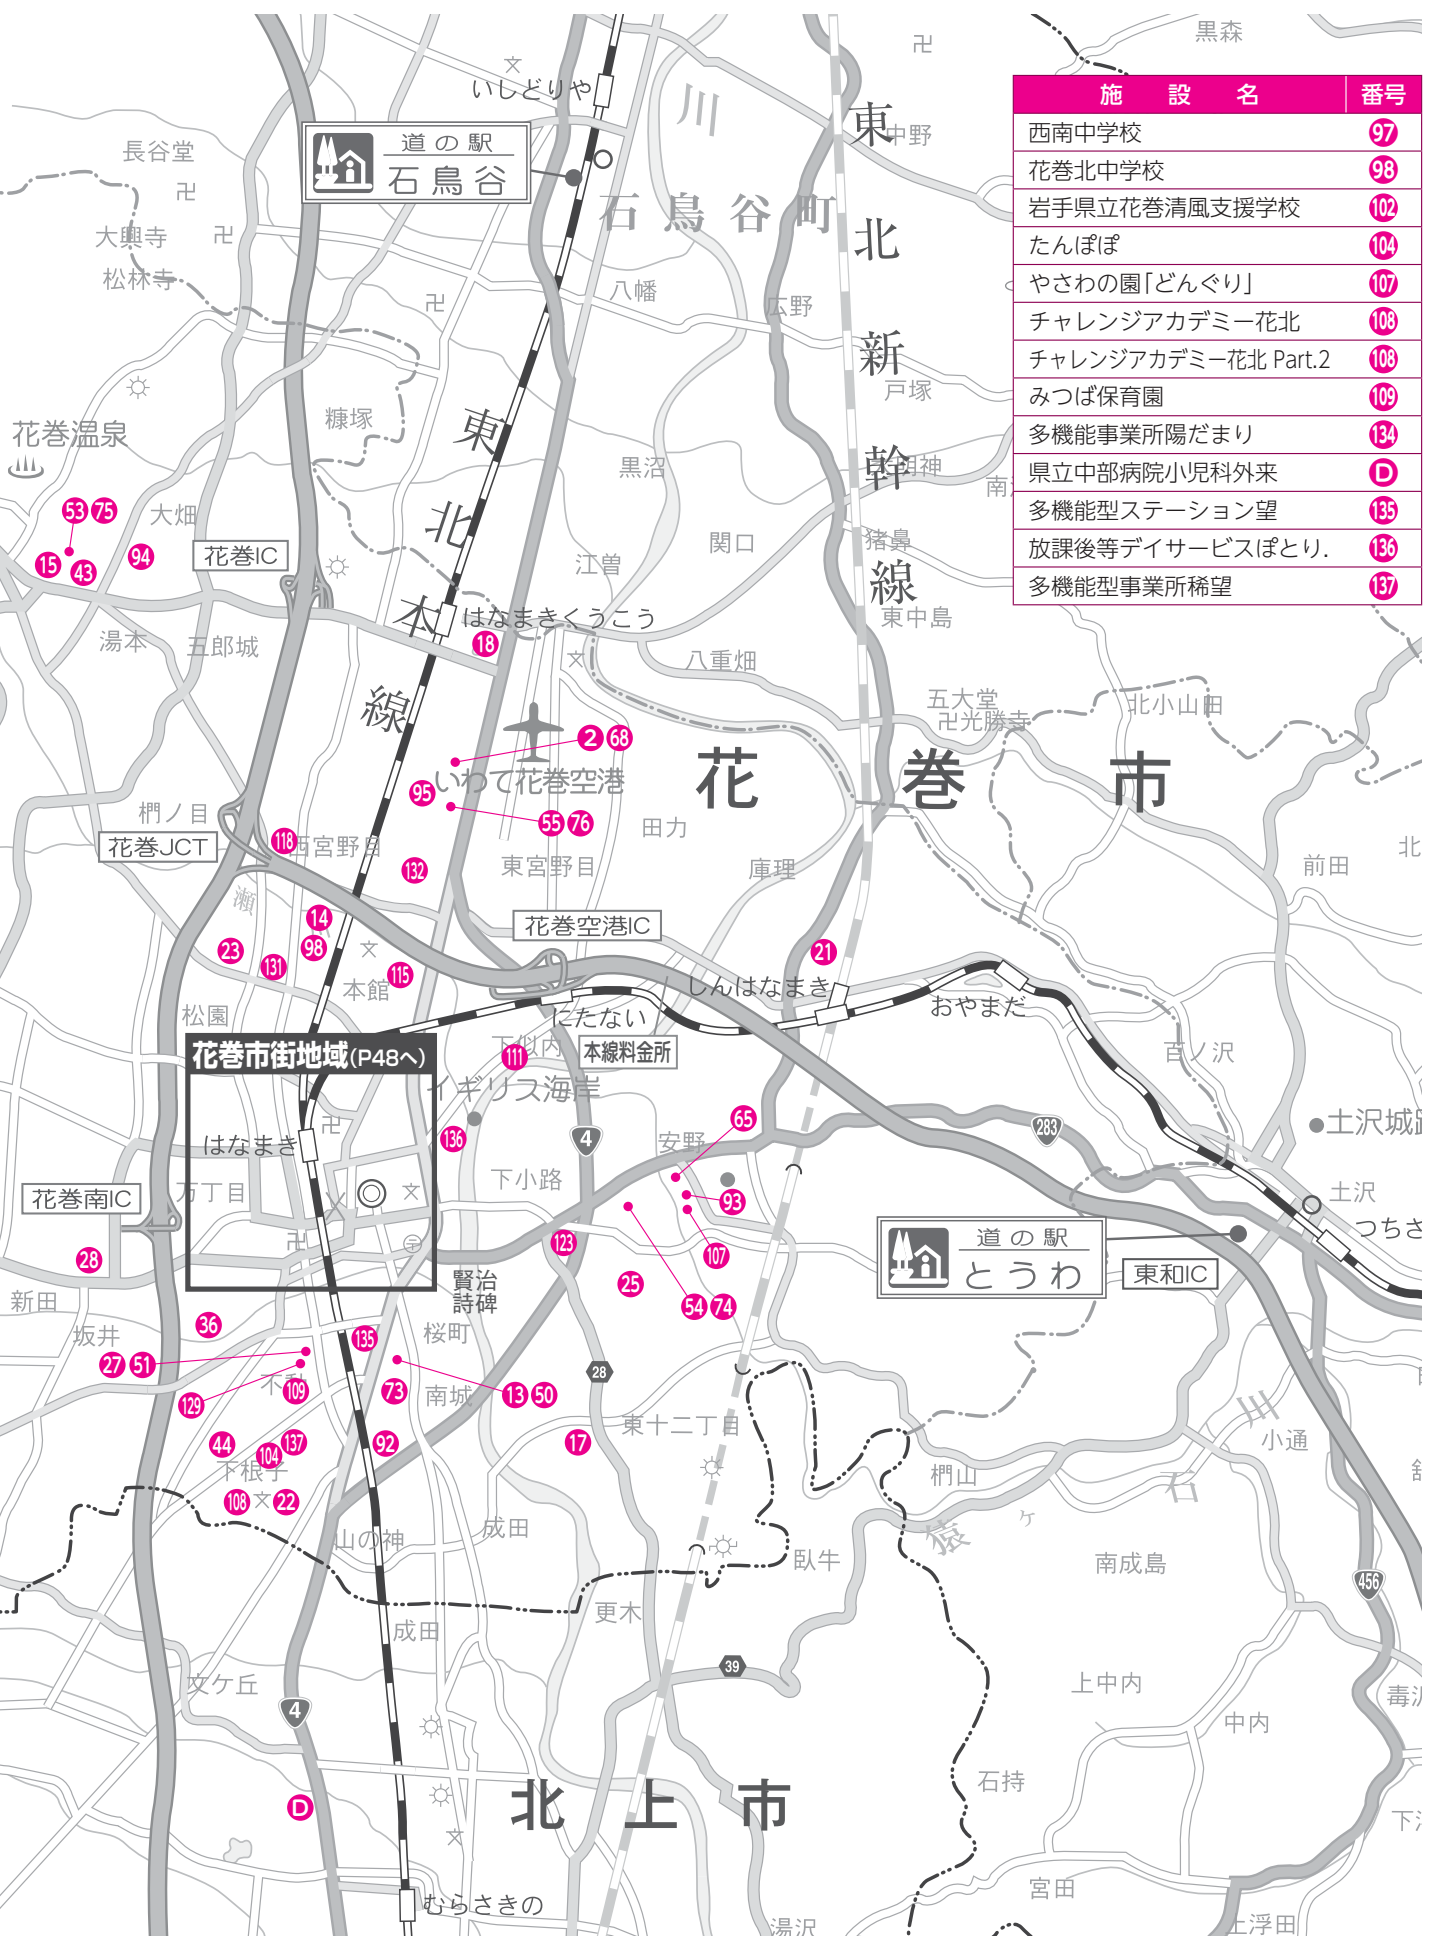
| 施　設　名 | 番号 |
|---|---|
| 西南中学校 | 97 |
| 花巻北中学校 | 98 |
| 岩手県立花巻清風支援学校 | 102 |
| たんぽぽ | 104 |
| やさわの園「どんぐり」 | 107 |
| チャレンジアカデミー花北 | 108 |
| チャレンジアカデミー花北 Part.2 | 108 |
| みつば保育園 | 109 |
| 多機能事業所陽だまり | 134 |
| 県立中部病院小児科外来 | D |
| 多機能型ステーション望 | 135 |
| 放課後等デイサービスぽとり. | 136 |
| 多機能型事業所稀望 | 137 |

黒森

いしどりや

道の駅 石鳥谷

長谷堂

大興寺

松林寺

川

石鳥谷町

東北新幹線

中野

八幡

広野

戸塚

糠塚

東北本線

黒沼

花巻温泉

53 75

15 43

94

大畑

花巻IC

江曽

関口

猪鼻

東中島

湯本

五郎城

はなまきくうこう

18

八重畑

五大堂

光勝寺

北小山田

2 68

いわて花巻空港

95

55 76

花巻市

田力

�black
椚ノ目

花巻JCT

118

西宮野目

132

東宮野目

庫理

前田

北

花巻空港IC

14

23

98

131

本館

115

21

しんはなまき

おやまだ

松園

にたない

花巻市街地域(P48へ)

下似内

111

本線料金所

イギリス海岸

百ノ沢

はなまき

136

4

安野

65

283

土沢城

下小路

93

土沢

つちさわ

花巻南IC

万丁目

123

107

道の駅 とうわ

東和IC

28

賢治詩碑

25

54 74

新田

36

135

桜町

28

坂井

27 51

不動

109

73

南城

13 50

129

東十二丁目

小通

44

104 137

92

17

下根子

椚山

108

22

猿ヶ石

山の神

成田

臥牛

南成島

456

更木

成田

39

文ケ丘

上中内

4

中内

石持

北上市

D

むらさきの

宮田

湯沢

上浮田